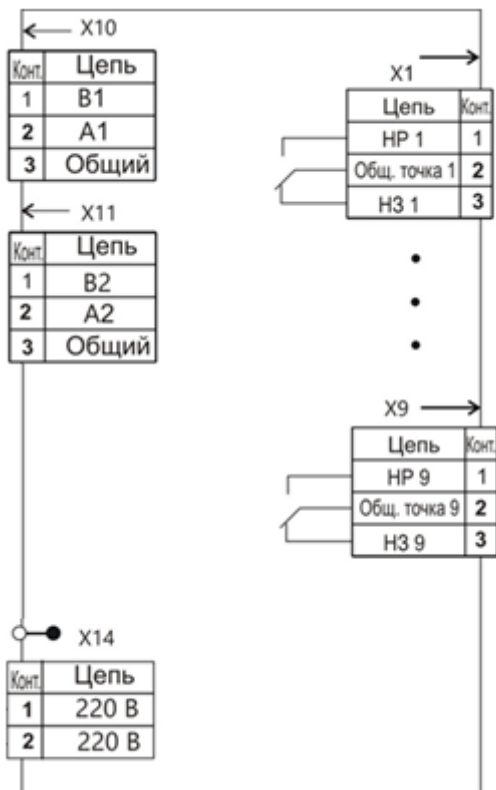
X10

| Конт. | Цепь |
|---|---|
| 1 | B1 |
| 2 | A1 |
| 3 | Общий |

X11

| Конт. | Цепь |
|---|---|
| 1 | B2 |
| 2 | A2 |
| 3 | Общий |

X14

| Конт. | Цепь |
|---|---|
| 1 | 220 В |
| 2 | 220 В |

X1

| Цепь | Конт. |
|---|---|
| НР 1 | 1 |
| Общ. точка 1 | 2 |
| НЗ 1 | 3 |

X9

| Цепь | Конт. |
|---|---|
| НР 9 | 1 |
| Общ. точка 9 | 2 |
| НЗ 9 | 3 |